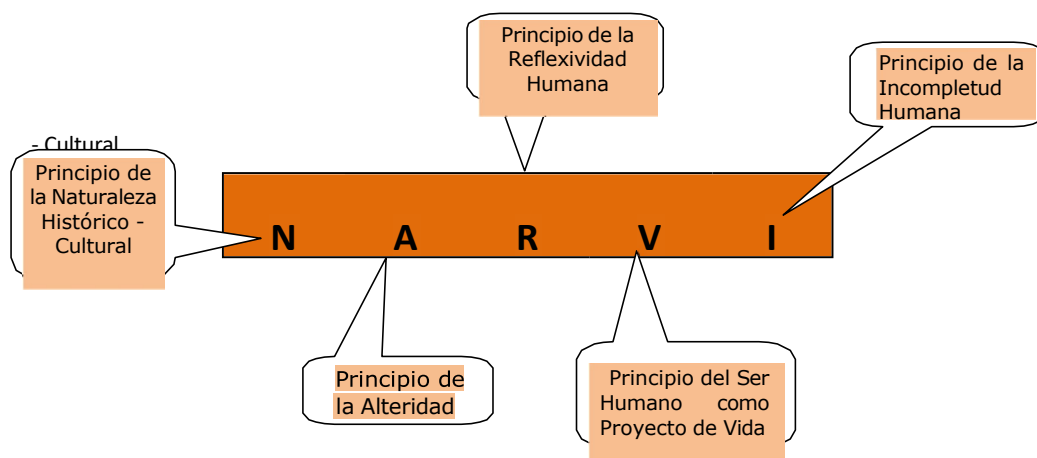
Principio de la Reflexividad Humana

Principio de la Incompletud Humana

- Cultural

Principio de la Naturaleza Histórico - Cultural

N A R V I

Principio de la Alteridad

Principio del Ser Humano como Proyecto de Vida